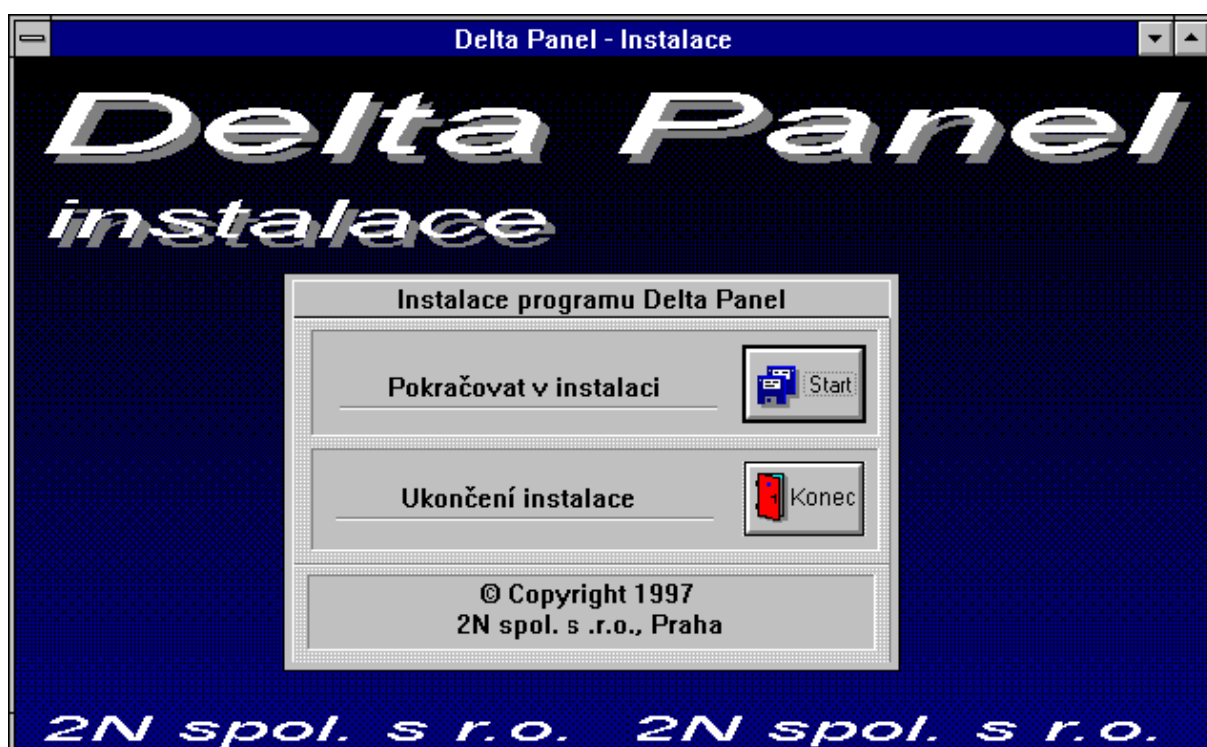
Delta Panel - Instalace

Delta Panel

instalace

Instalace programu Delta Panel

Pokračovat v instalaci

Start

Ukončení instalace

Konec

© Copyright 1997
2N spol. s .r.o., Praha

2N spol. s r.o. 2N spol. s r.o.